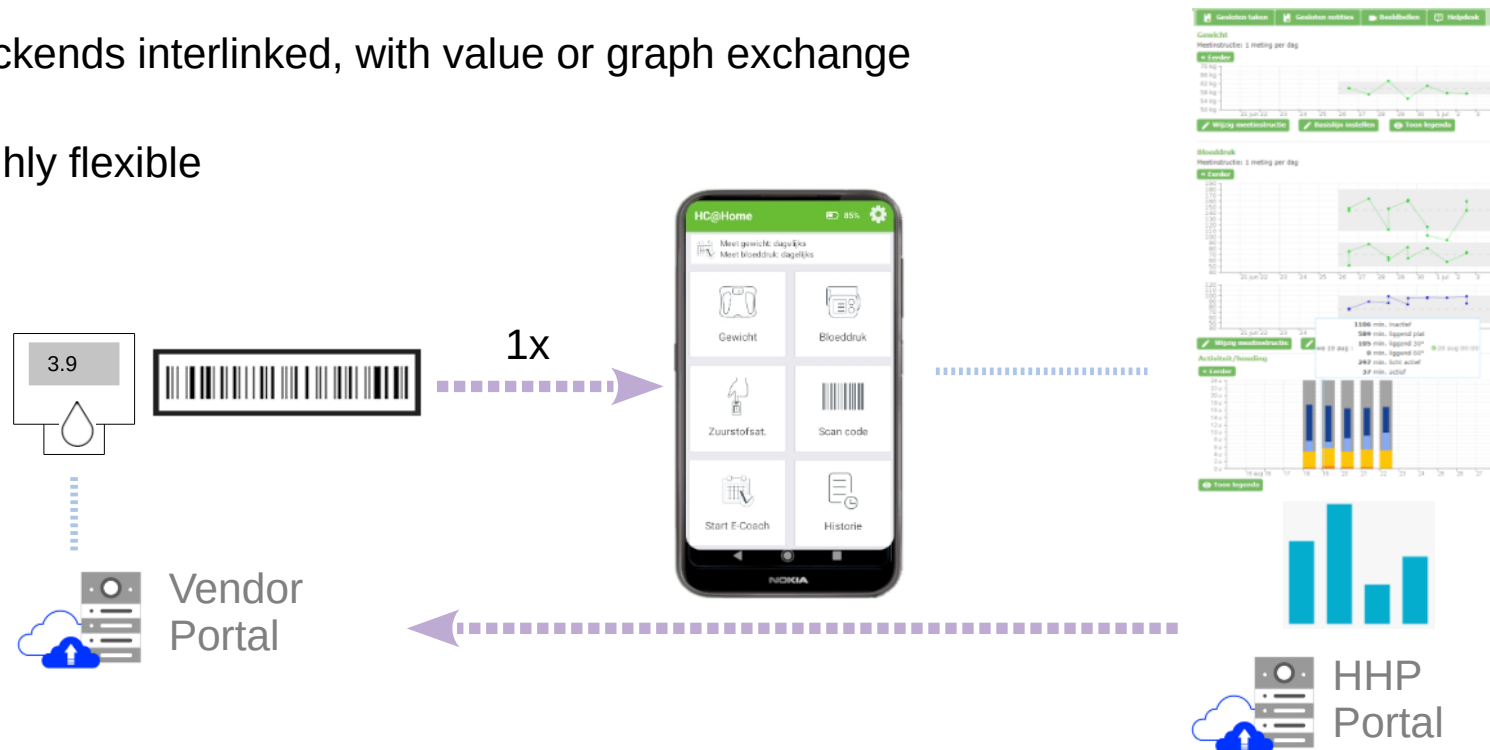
ckends interlinked, with value or graph exchange

hly flexible

3.9

1x

HC@Home 85%

Meet gewicht: dagelijks
Meet bloeddruk: dagelijks

Gewicht

Bloeddruk

Zuurstofsat.

Scan code

Start E-Coach

Historie

NOKIA

Vendor Portal

HHP Portal

Gesloten taken | Gesloten notities | Beeldbellen | Helpdesk

Gewicht
Meetinstructie: 1 meting per dag
« Eerder

Wijzig meetinstructie | Basislijn instellen | Toon legenda

Bloeddruk
Meetinstructie: 1 meting per dag
« Eerder

Wijzig meetinstructie

Activiteit/houding
« Eerder

1106 min. inactief
584 min. liggend plat
185 min. liggend 20°
0 min. liggend 60°
292 min. licht actief
37 min. actief

Toon legenda